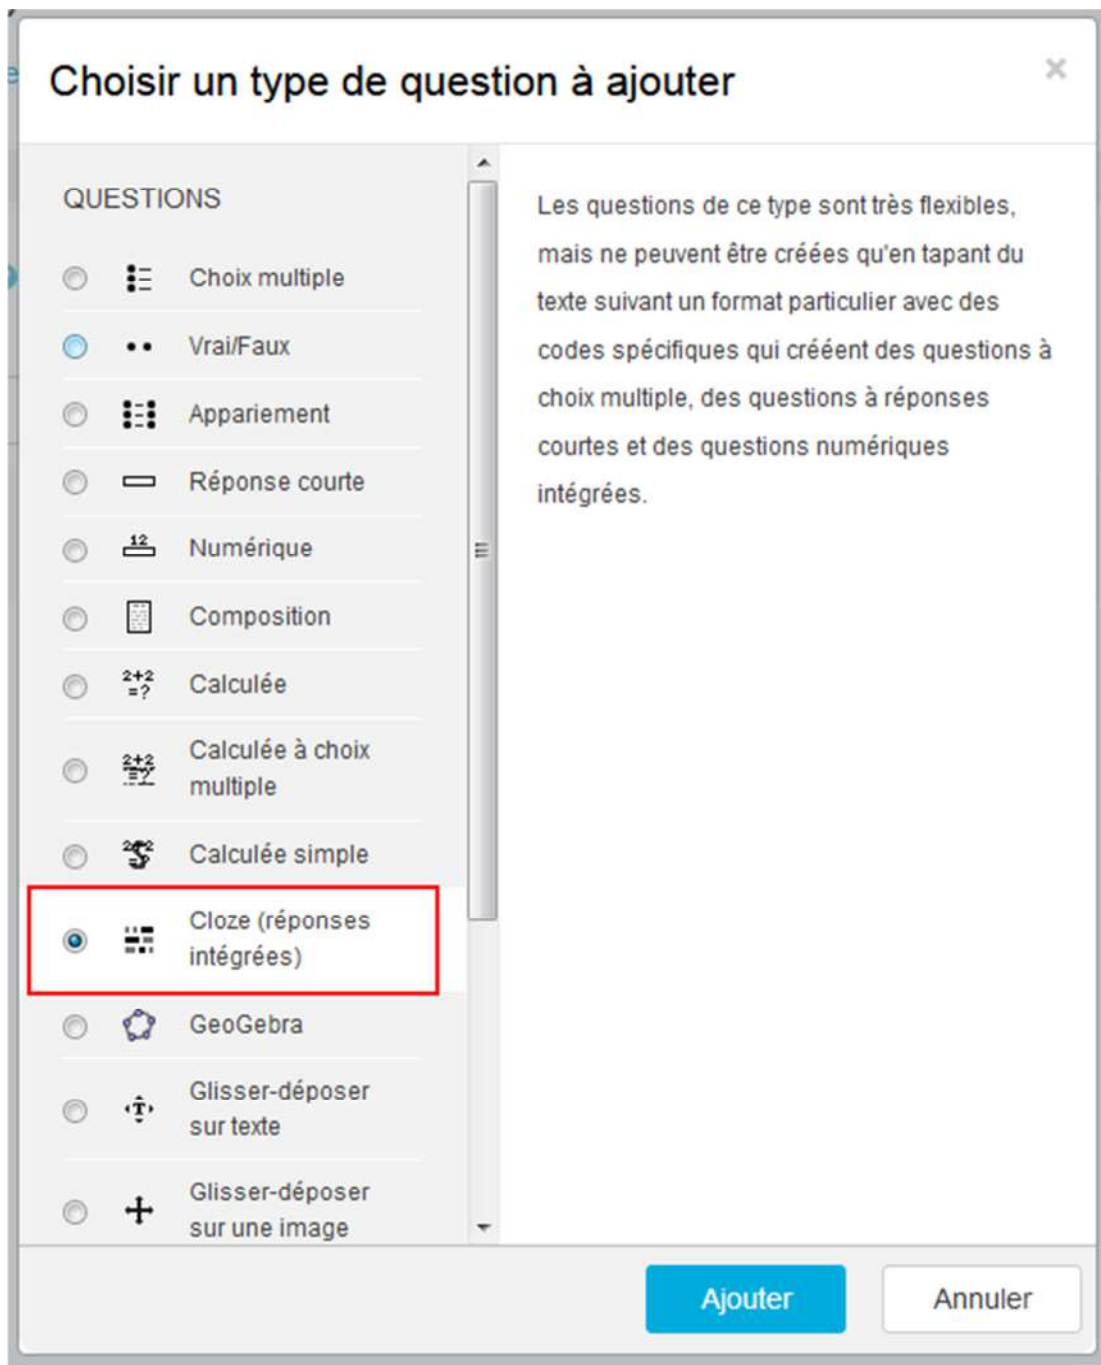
Choisir un type de question à ajouter

×

QUESTIONS

Choix multiple

Vrai/Faux

Appariement

Réponse courte

Numérique

Composition

Calculée

Calculée à choix multiple

Calculée simple

Cloze (réponses intégrées)

GeoGebra

Glisser-déposer sur texte

Glisser-déposer sur une image

Les questions de ce type sont très flexibles, mais ne peuvent être créées qu'en tapant du texte suivant un format particulier avec des codes spécifiques qui crééent des questions à choix multiple, des questions à réponses courtes et des questions numériques intégrées.

Ajouter

Annuler